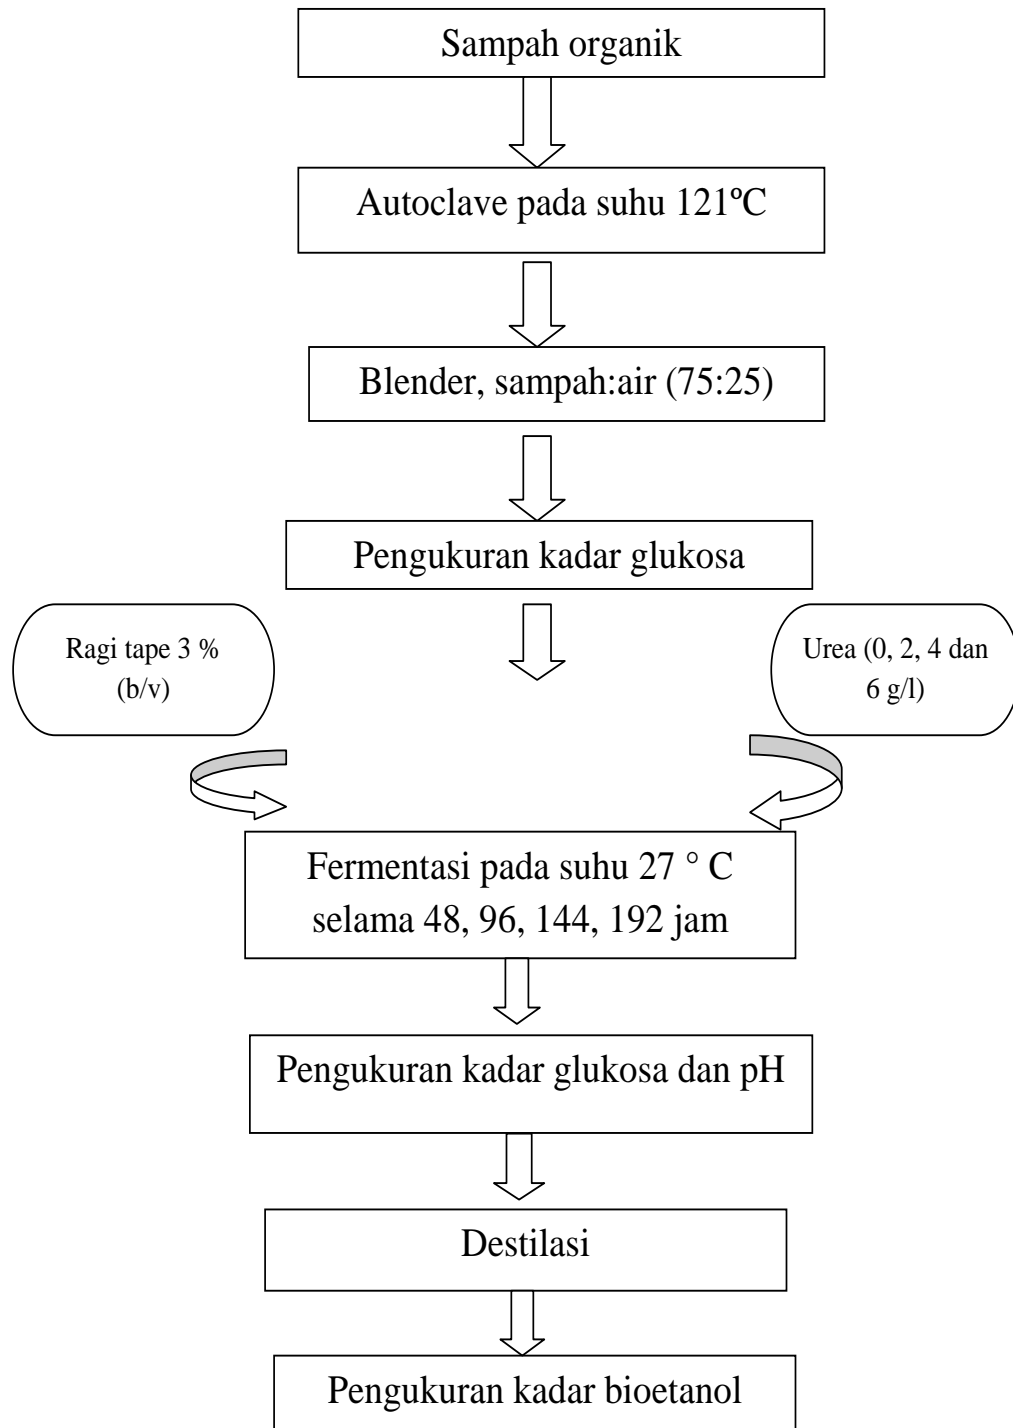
Sampah organik

Autoclave pada suhu 121ºC

Blender, sampah:air (75:25)

Pengukuran kadar glukosa

Ragi tape 3 % (b/v)

Urea (0, 2, 4 dan 6 g/l)

Fermentasi pada suhu 27 ° C selama 48, 96, 144, 192 jam

Pengukuran kadar glukosa dan pH

Destilasi

Pengukuran kadar bioetanol